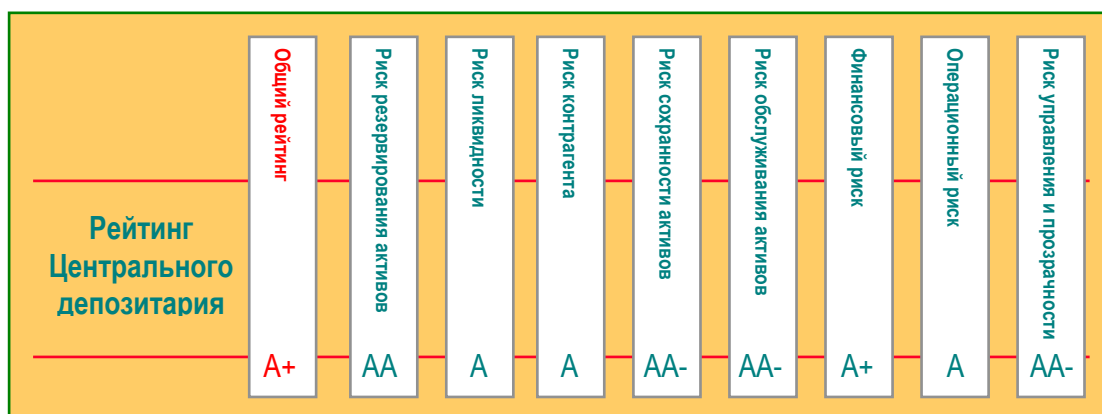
Рейтинг Центрального депозитария

| Общий рейтинг | Риск резервирования активов | Риск ликвидности | Риск контрагента | Риск сохранности активов | Риск обслуживания активов | Финансовый риск | Операционный риск | Риск управления и прозрачности |
|---|---|---|---|---|---|---|---|---|
| A+ | AA | A | A | AA- | AA- | A+ | A | AA- |